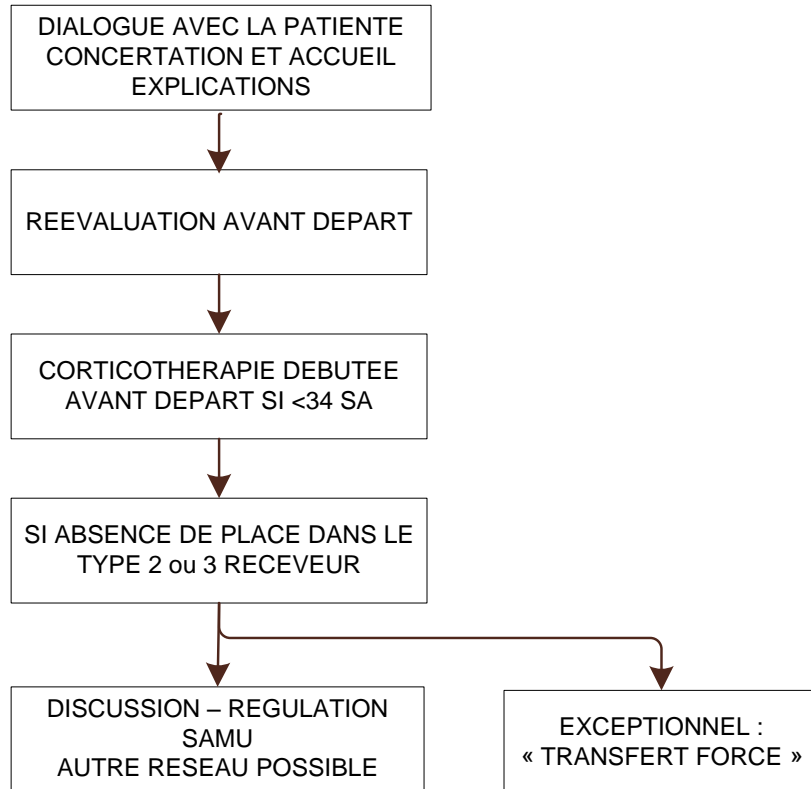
DIALOGUE AVEC LA PATIENTE
CONCERTATION ET ACCUEIL
EXPLICATIONS

REEVALUATION AVANT DEPART

CORTICOTHERAPIE DEBUTEE
AVANT DEPART SI <34 SA

SI ABSENCE DE PLACE DANS LE
TYPE 2 ou 3 RECEVEUR

DISCUSSION – REGULATION
SAMU
AUTRE RESEAU POSSIBLE

EXCEPTIONNEL :
« TRANSFERT FORCE »